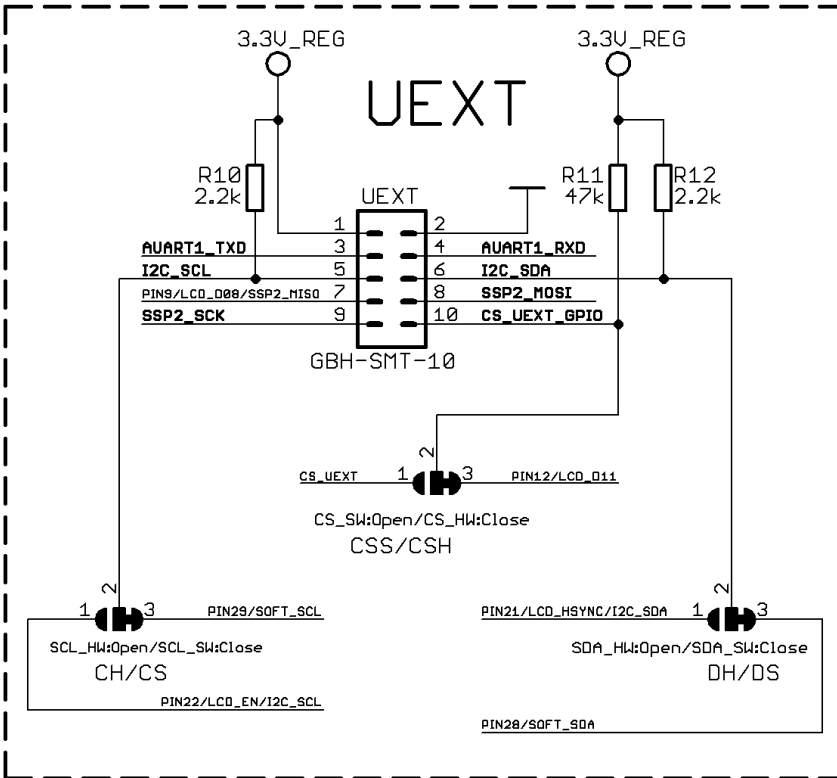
3.3V_REG

3.3V_REG

UEXT

R10
2.2k

UEXT

R11
47k

R12
2.2k

1
2
AVART1_TXD
3
4
AVART1_RXD
I2C_SCL
5
6
I2C_SDA
PIN9/LCD_D08/SSP2_MISO
7
8
SSP2_MOSI
SSP2_SCK
9
10
CS_UEXT_GPIO

GBH-SMT-10

2
CS_UEXT
1
3
PIN12/LCD_D11

CS_SW:Open/CS_HW:Close
CSS/CSH

2
1
3
PIN29/SOFT_SCL
SCL_HW:Open/SCL_SW:Close
CH/CS
PIN22/LCD_EN/I2C_SCL

2
PIN21/LCD_HSYNC/I2C_SDA
1
3
SDA_HW:Open/SDA_SW:Close
DH/DS
PIN28/SOFT_SDA